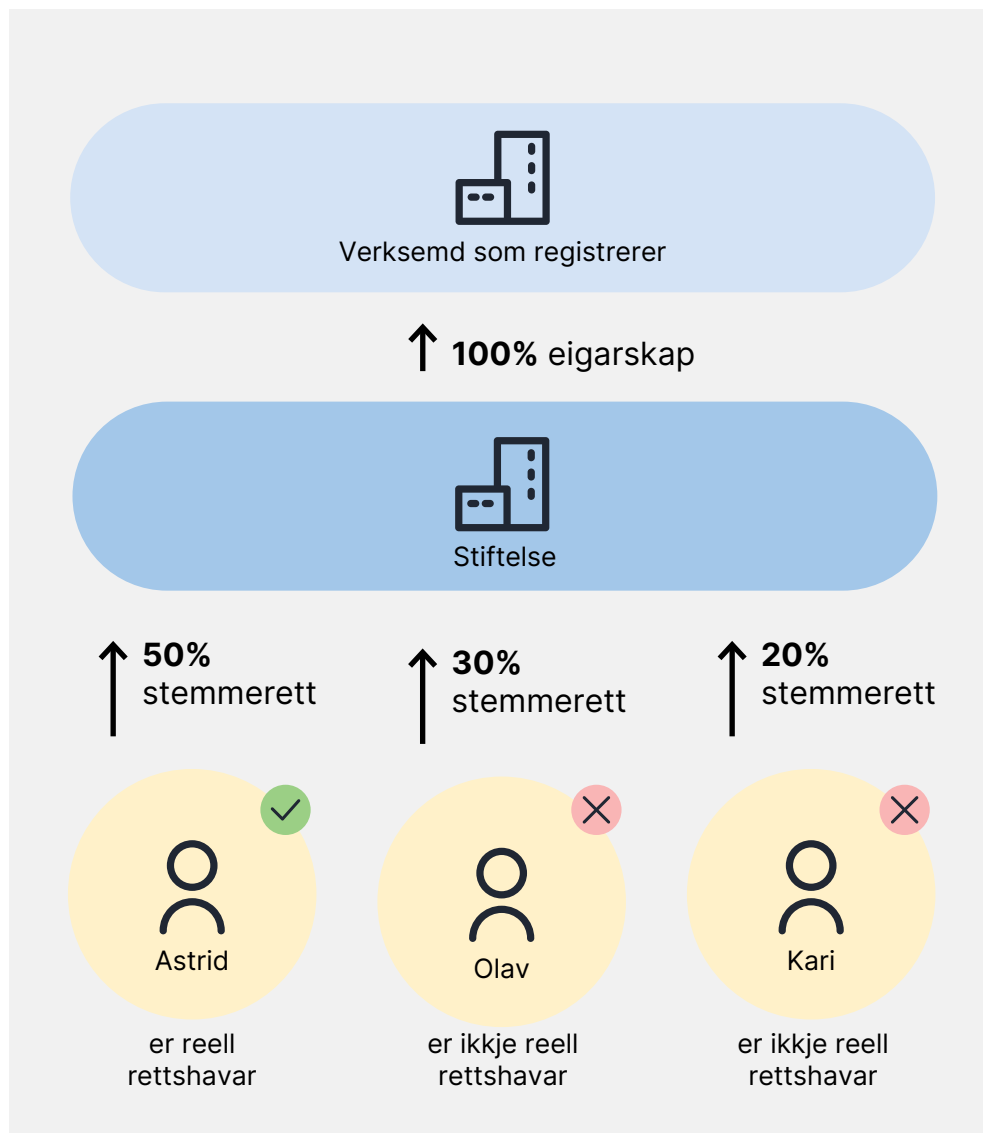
Verksemd som registrerer

**100%** eigarskap

Stiftelse

**50%** stemmerett

**30%** stemmerett

**20%** stemmerett

Astrid

er reell rettshavar

Olav

er ikkje reell rettshavar

Kari

er ikkje reell rettshavar